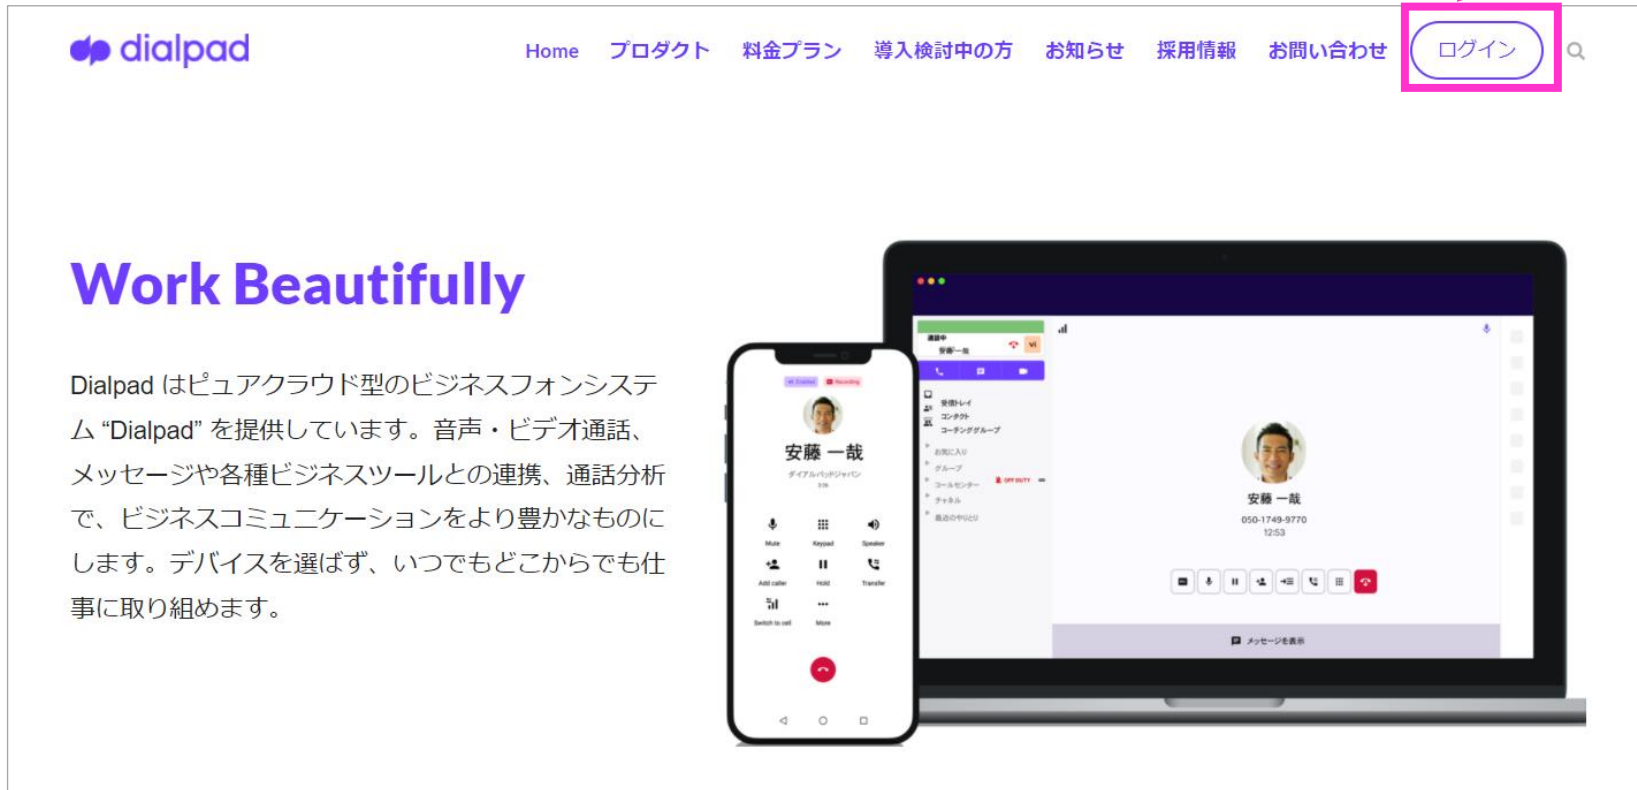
dialpad

Home プロダクト 料金プラン 導入検討中の方 お知らせ 採用情報 お問い合わせ ログイン

Work Beautifully

Dialpad はピュアクラウド型のビジネスフォンシステム "Dialpad" を提供しています。音声・ビデオ通話、メッセージや各種ビジネスツールとの連携、通話分析で、ビジネスコミュニケーションをより豊かなものにします。デバイスを選ばず、いつでもどこからでも仕事に取り組めます。

安藤 一哉
ダイアルパッドジャパン

Mute Keypad Speaker
Add caller Hold Transfer
Switch to call More

安藤 一哉
050-1749-9770
12:53

受信トレイ
コンタクト
コーチンググループ
お気に入り
グループ
コールセンター
チャネル
最近のやりとり

メッセージを表示